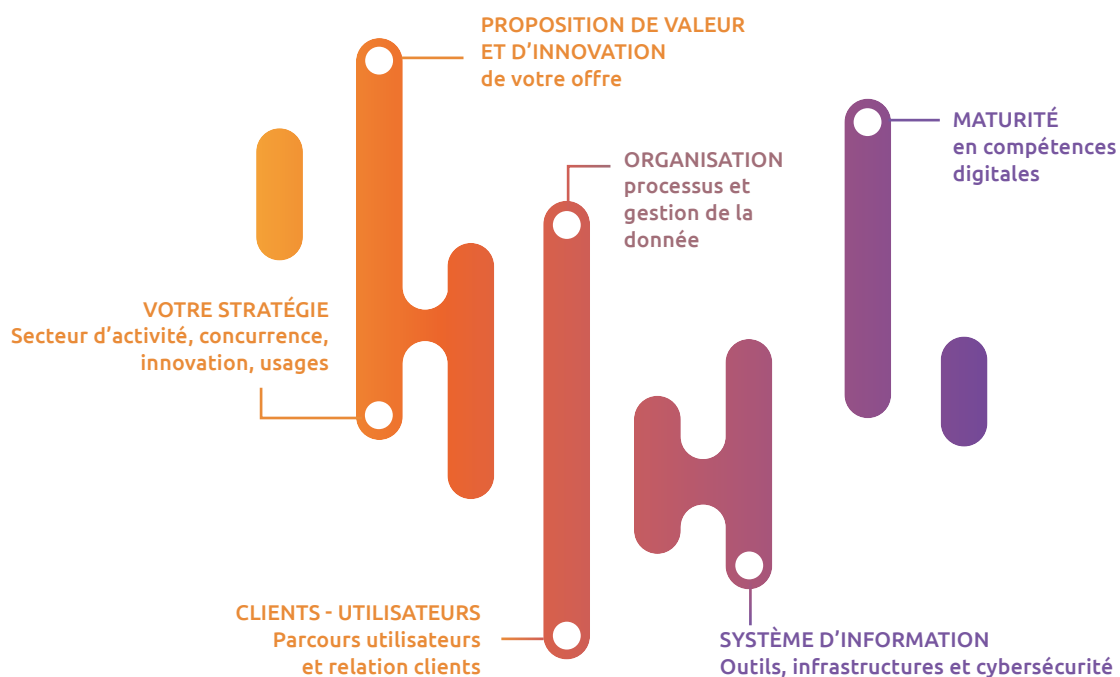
PROPOSITION DE VALEUR ET D’INNOVATION
de votre offre

MATURITÉ
en compétences digitales

ORGANISATION
processus et gestion de la donnée

VOTRE STRATÉGIE
Secteur d’activité, concurrence, innovation, usages

CLIENTS - UTILISATEURS
Parcours utilisateurs et relation clients

SYSTÈME D’INFORMATION
Outils, infrastructures et cybersécurité